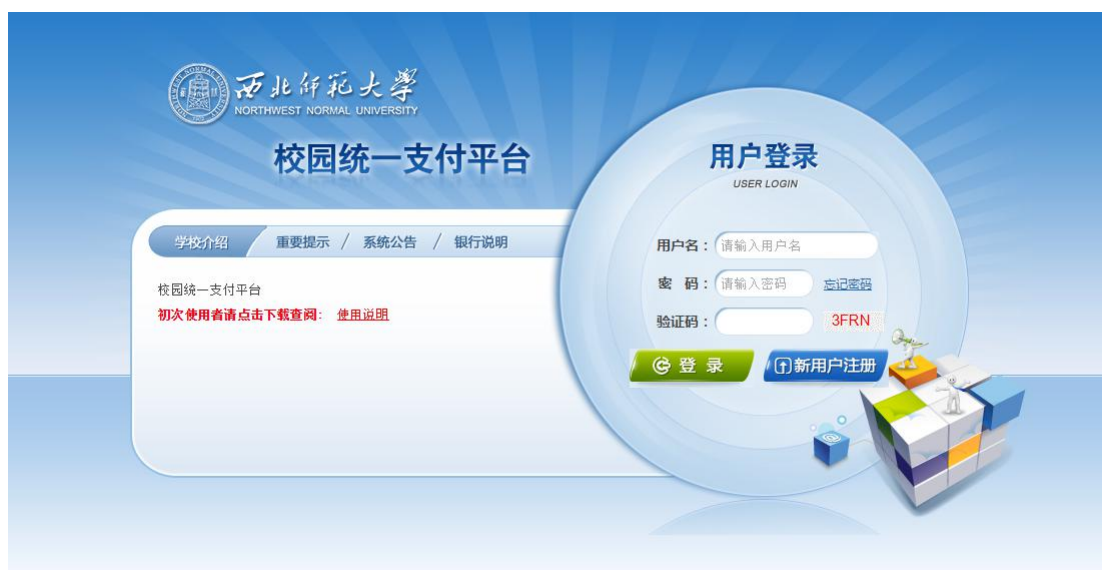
西北师范大学
NORTHWEST NORMAL UNIVERSITY

校园统一支付平台

学校介绍 / 重要提示 / 系统公告 / 银行说明

校园统一支付平台
初次使用者请点击下载查阅: 使用说明

用户登录
USER LOGIN

用户名: 请输入用户名
密 码: 请输入密码 忘记密码
验证码: 3FRN

登 录
新用户注册